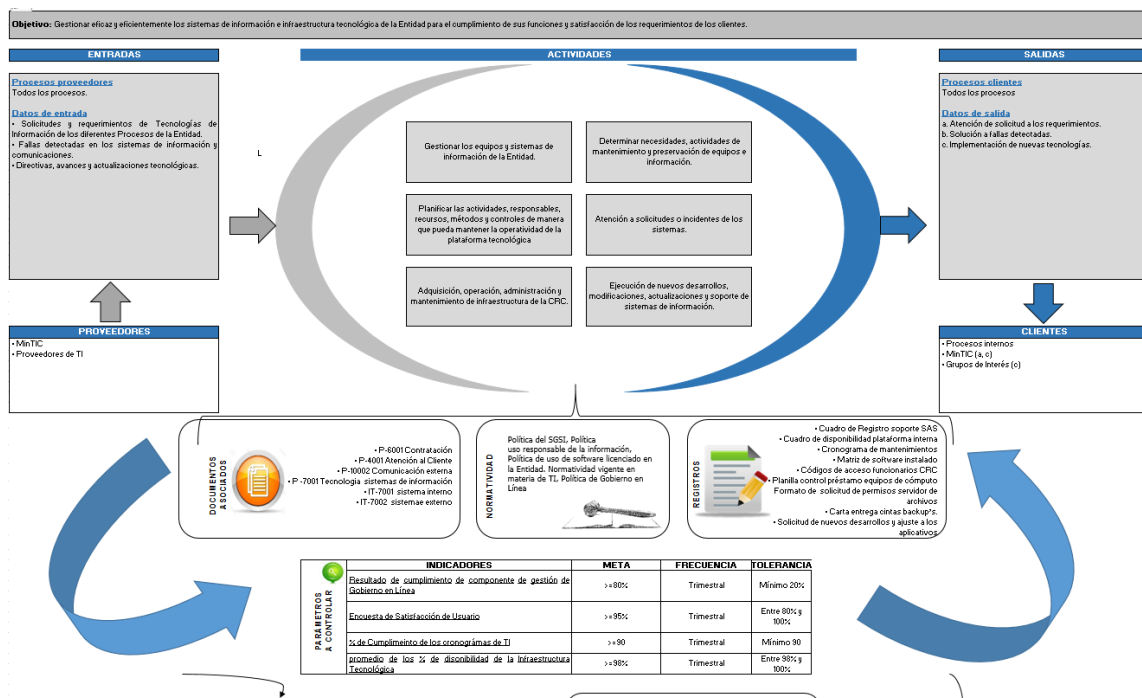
Objetivo: Gestionar eficaz y eficientemente los sistemas de información e infraestructura tecnológica de la Entidad para el cumplimiento de sus funciones y satisfacción de los requerimientos de los clientes.

ENTRADAS

Procesos proveedores
Todos los procesos.

Datos de entrada
• Solicitudes y requerimientos de Tecnologías de Información de los diferentes Procesos de la Entidad.
• Fallas detectadas en los sistemas de información y comunicaciones.
• Directivas, avances y actualizaciones tecnológicas.

ACTIVIDADES

Gestionar los equipos y sistemas de información de la Entidad.

Determinar necesidades, actividades de mantenimiento y preservación de equipos e información.

Planificar las actividades, responsables, recursos, métodos y controles de manera que pueda mantener la operatividad de la plataforma tecnológica

Atención a solicitudes o incidentes de los sistemas.

Adquisición, operación, administración y mantenimiento de infraestructura de la CRC.

Ejecución de nuevos desarrollos, modificaciones, actualizaciones y soporte de sistemas de información.

L

SALIDAS

Procesos clientes
Todos los procesos

Datos de salida
a. Atención de solicitud a los requerimientos.
b. Solución a fallas detectadas.
c. Implementación de nuevas tecnologías.

PROVEEDORES
• MinTIC
• Proveedores de TI

CLIENTES
• Procesos internos
• MinTIC (a, c)
• Grupos de Interés (c)

DOCUMENTOS ASOCIADOS
• P-6001 Contratación
• P-4001 Atención al Cliente
• P-10002 Comunicación externa
• P -7001 Tecnología sistemas de información
• IT-7001 sistema interno
• IT-7002 sistemae externo

NORMATIVIDAD
Política del SGSI, Política uso responsable de la información, Política de uso de software licenciado en la Entidad. Normatividad vigente en materia de TI. Política de Gobierno en Línea

REGISTROS
• Cuadro de Registro soporte SAS
• Cuadro de disponibilidad plataforma interna
• Cronograma de mantenimientos
• Matriz de software instalado
• Códigos de acceso funcionarios CRC
• Planilla control préstamo equipos de cómputo
Formato de solicitud de permisos servidor de archivos
• Carta entrega cintas backup's.
• Solicitud de nuevos desarrollos y ajuste a los aplicativos

PARAMETROS A CONTROLAR

| INDICADORES | META | FRECUENCIA | TOLERANCIA |
|---|---|---|---|
| Resultado de cumplimiento de componente de gestión de Gobierno en Línea | >=80% | Trimestral | Mínimo 20% |
| Encuesta de Satisfacción de Usuario | >=95% | Trimestral | Entre 80% y 100% |
| % de Cumplimeinto de los cronográmas de TI | >=90 | Trimestral | Mínimo 90 |
| promedio de los % de disonibilidad de la Infraestructura Tecnológica | >=98% | Trimestral | Entre 98% y 100% |